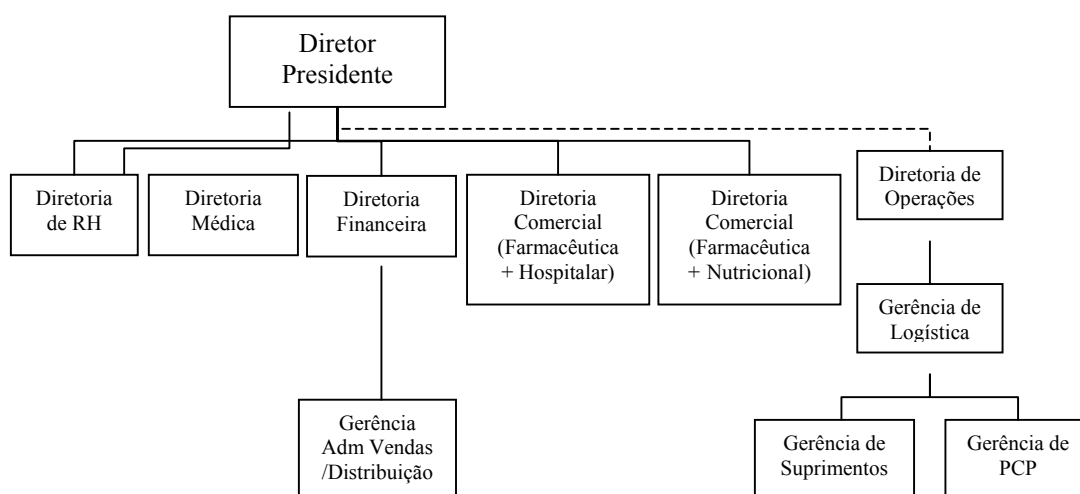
Diretor Presidente

Diretoria de RH

Diretoria Médica

Diretoria Financeira

Diretoria Comercial (Farmacêutica + Hospitalar)

Diretoria Comercial (Farmacêutica + Nutricional)

Diretoria de Operações

Gerência de Logística

Gerência Adm Vendas /Distribuição

Gerência de Suprimentos

Gerência de PCP